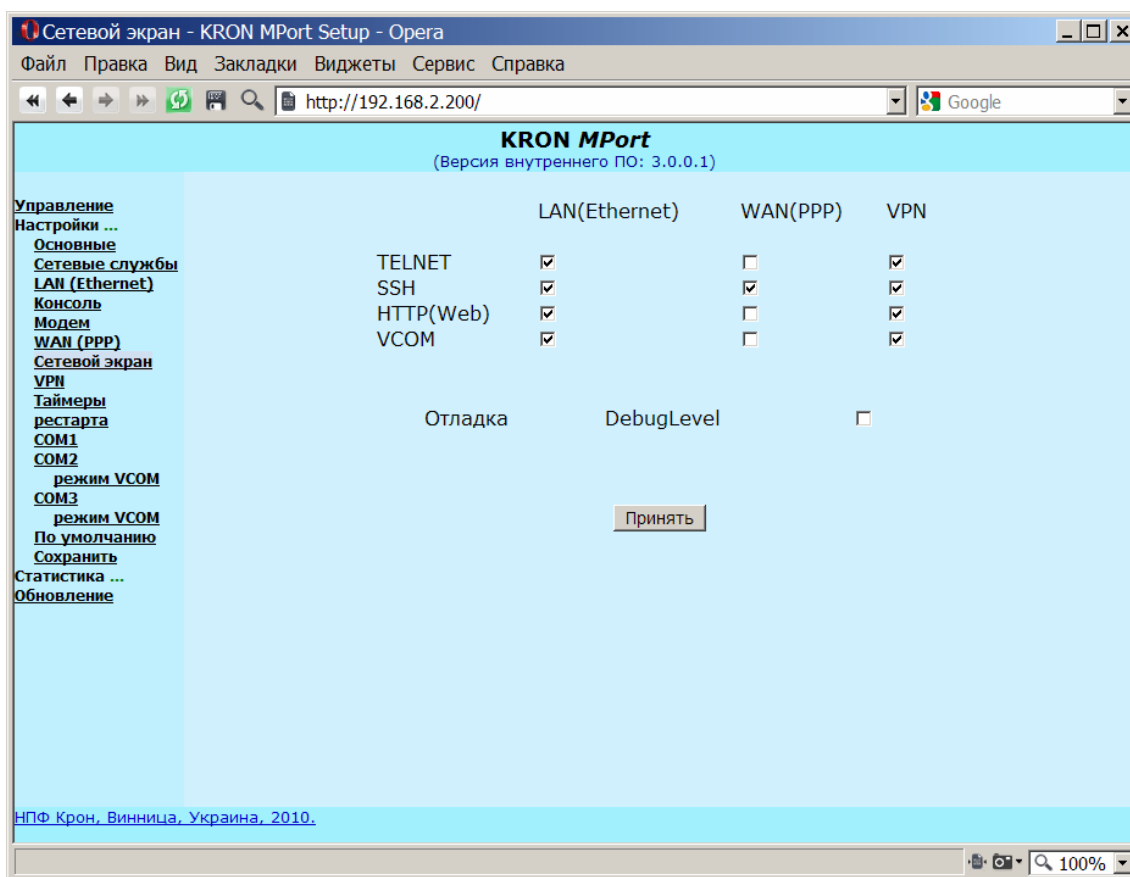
Сетевой экран - KRON MPort Setup - Opera

Файл Правка Вид Закладки Виджеты Сервис Справка

http://192.168.2.200/

Google

KRON MPort
(Версия внутреннего ПО: 3.0.0.1)

Управление
Настройки ...
Основные
Сетевые службы
LAN (Ethernet)
Консоль
Модем
WAN (PPP)
Сетевой экран
VPN
Таймеры рестарта
COM1
COM2
режим VCOM
COM3
режим VCOM
По умолчанию
Сохранить
Статистика ...
Обновление

| | LAN(Ethernet) | WAN(PPP) | VPN |
|---|---|---|---|
| TELNET | ☑ | ☐ | ☑ |
| SSH | ☑ | ☑ | ☑ |
| HTTP(Web) | ☑ | ☐ | ☑ |
| VCOM | ☑ | ☐ | ☑ |

Отладка DebugLevel ☐

Принять

НПФ Крон, Винница, Украина, 2010.

100%